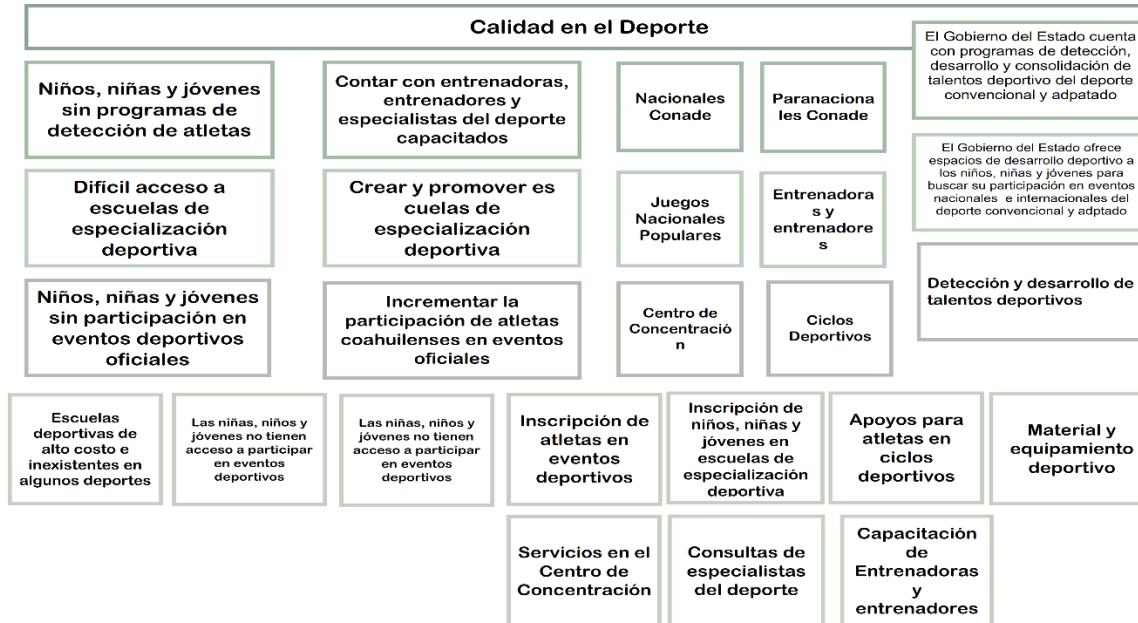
Calidad en el Deporte

El Gobierno del Estado cuenta con programas de detección, desarrollo y consolidación de talentos deportivo del deporte convencional y adpatado

Niños, niñas y jóvenes sin programas de detección de atletas

Contar con entrenadoras, entrenadores y especialistas del deporte capacitados

Nacionales Conade

Paranaciona les Conade

El Gobierno del Estado ofrece espacios de desarrollo deportivo a los niños, niñas y jóvenes para buscar su participación en eventos nacionales e internacionales del deporte convencional y adptado

Difícil acceso a escuelas de especialización deportiva

Crear y promover es cuelas de especialización deportiva

Juegos Nacionales Populares

Entrenadora s y entrenadore s

Detección y desarrollo de talentos deportivos

Niños, niñas y jóvenes sin participación en eventos deportivos oficiales

Incrementar la participación de atletas coahuilenses en eventos oficiales

Centro de Concentració n

Ciclos Deportivos

Escuelas deportivas de alto costo e inexistentes en algunos deportes

Las niñas, niños y jóvenes no tienen acceso a participar en eventos deportivos

Las niñas, niños y jóvenes no tienen acceso a participar en eventos deportivos

Inscripción de atletas en eventos deportivos

Inscripción de niños, niñas y jóvenes en escuelas de especialización deportiva

Apoyos para atletas en ciclos deportivos

Material y equipamiento deportivo

Servicios en el Centro de Concentración

Consultas de especialistas del deporte

Capacitación de Entrenadoras y entrenadores